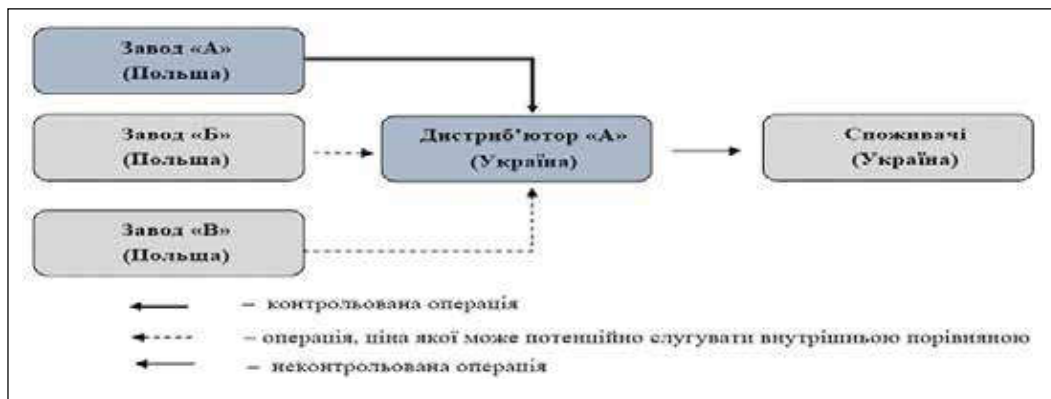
Завод «А»
(Польща)

Завод «Б»
(Польща)

Дистриб'ютор «А»
(Україна)

Споживачі
(Україна)

Завод «В»
(Польща)

– контрольована операція

– операція, ціна якої може потенційно слугувати внутрішньою порівняною

– неконтрольована операція